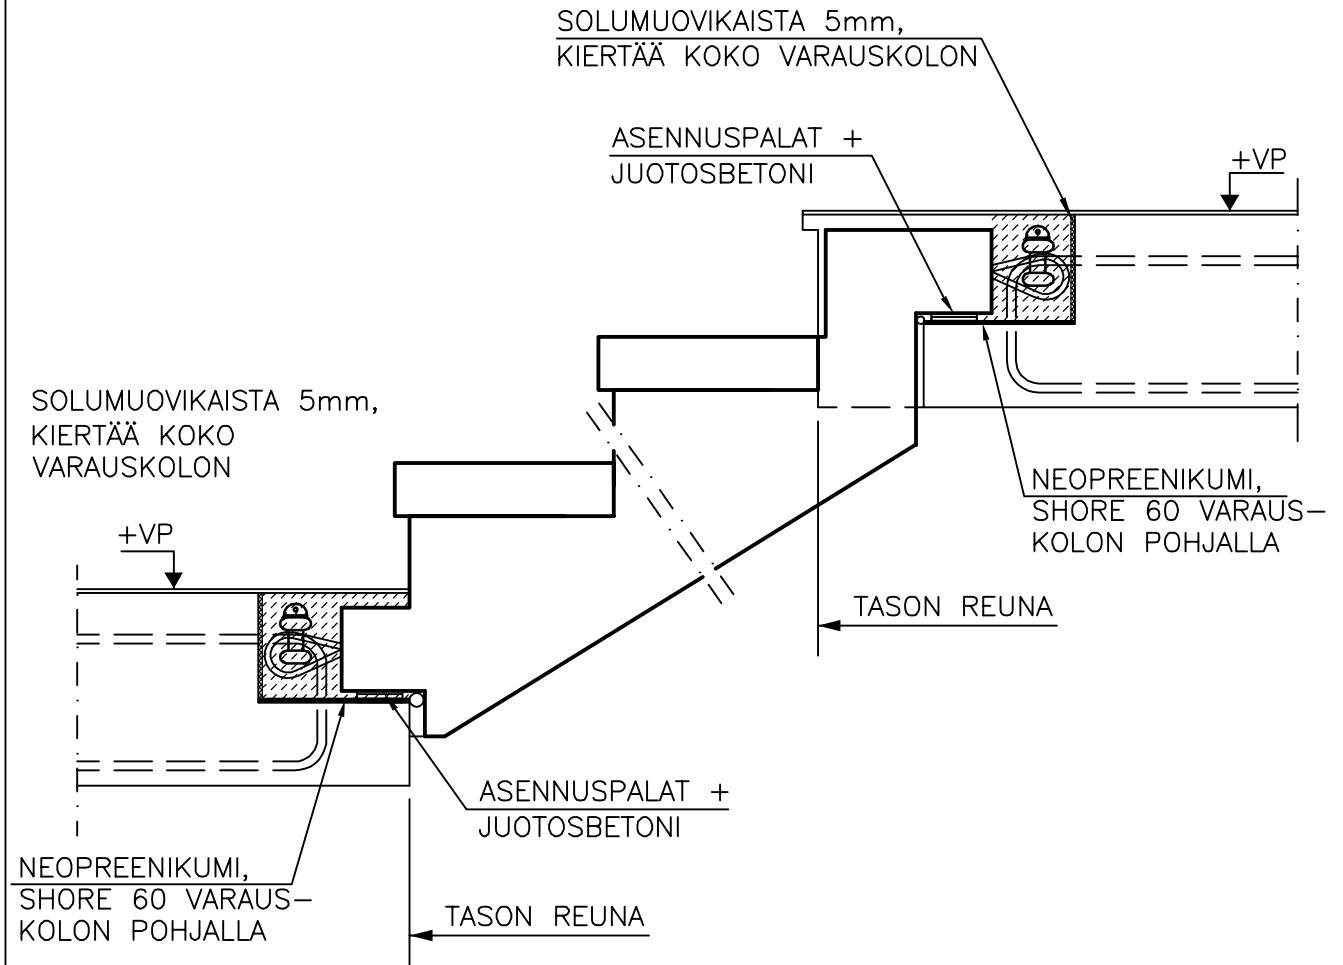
SOLUMUOVIKAISTA 5mm, KIERTÄÄ KOKO VARAUSKOLON

ASENNUSPALAT + JUOTOSBETONI

+VP

SOLUMUOVIKAISTA 5mm, KIERTÄÄ KOKO VARAUSKOLON

NEOPREENIKUMI, SHORE 60 VARAUSKOLON POHJALLA

+VP

TASON REUNA

ASENNUSPALAT + JUOTOSBETONI

NEOPREENIKUMI, SHORE 60 VARAUSKOLON POHJALLA

TASON REUNA